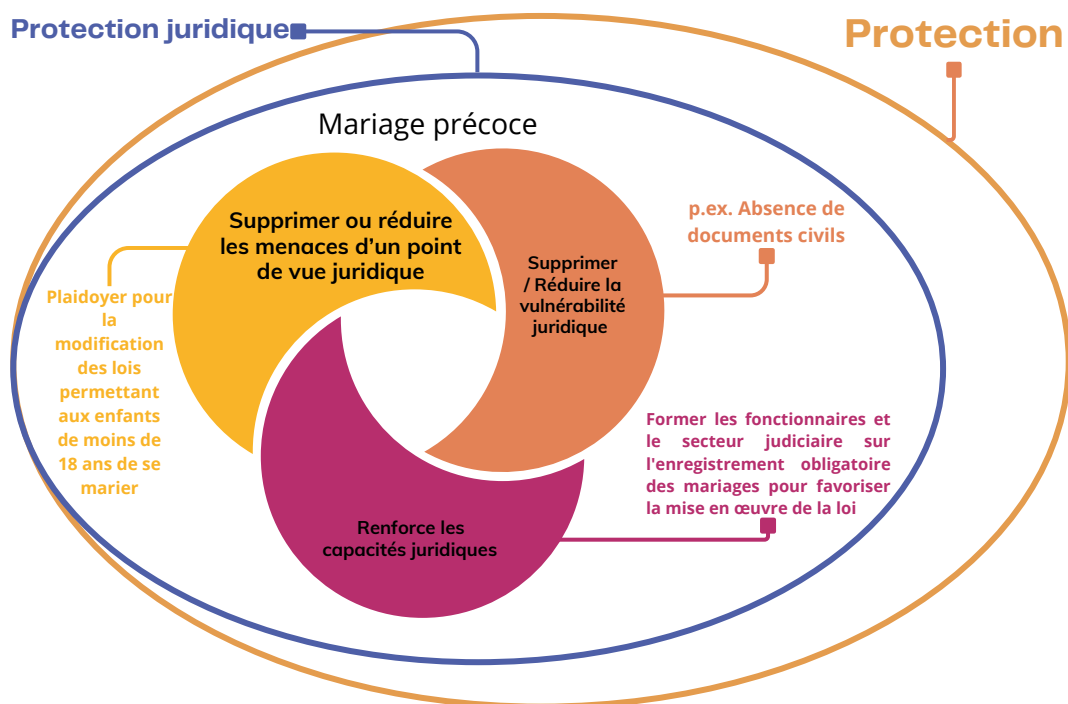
Protection juridique

Protection

Mariage précoce

Supprimer ou réduire les menaces d'un point de vue juridique

Plaidoyer pour la modification des lois permettant aux enfants de moins de 18 ans de se marier

Supprimer / Réduire la vulnérabilité juridique

p.ex. Absence de documents civils

Renforce les capacités juridiques

Former les fonctionnaires et le secteur judiciaire sur l'enregistrement obligatoire des mariages pour favoriser la mise en œuvre de la loi